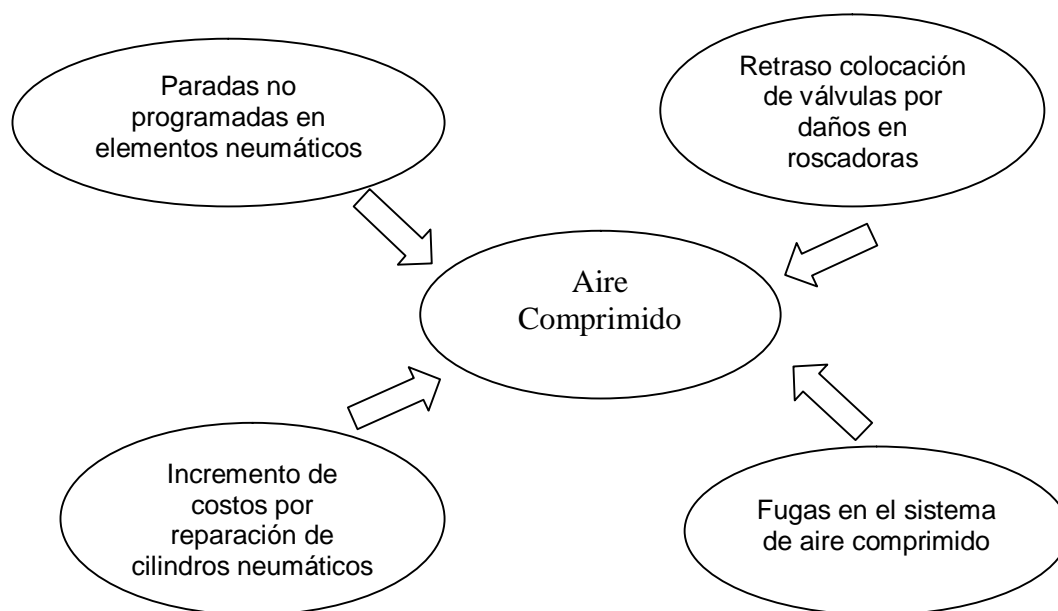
Paradas no programadas en elementos neumáticos

Retraso colocación de válvulas por daños en roscadoras

Aire Comprimido

Incremento de costos por reparación de cilindros neumáticos

Fugas en el sistema de aire comprimido